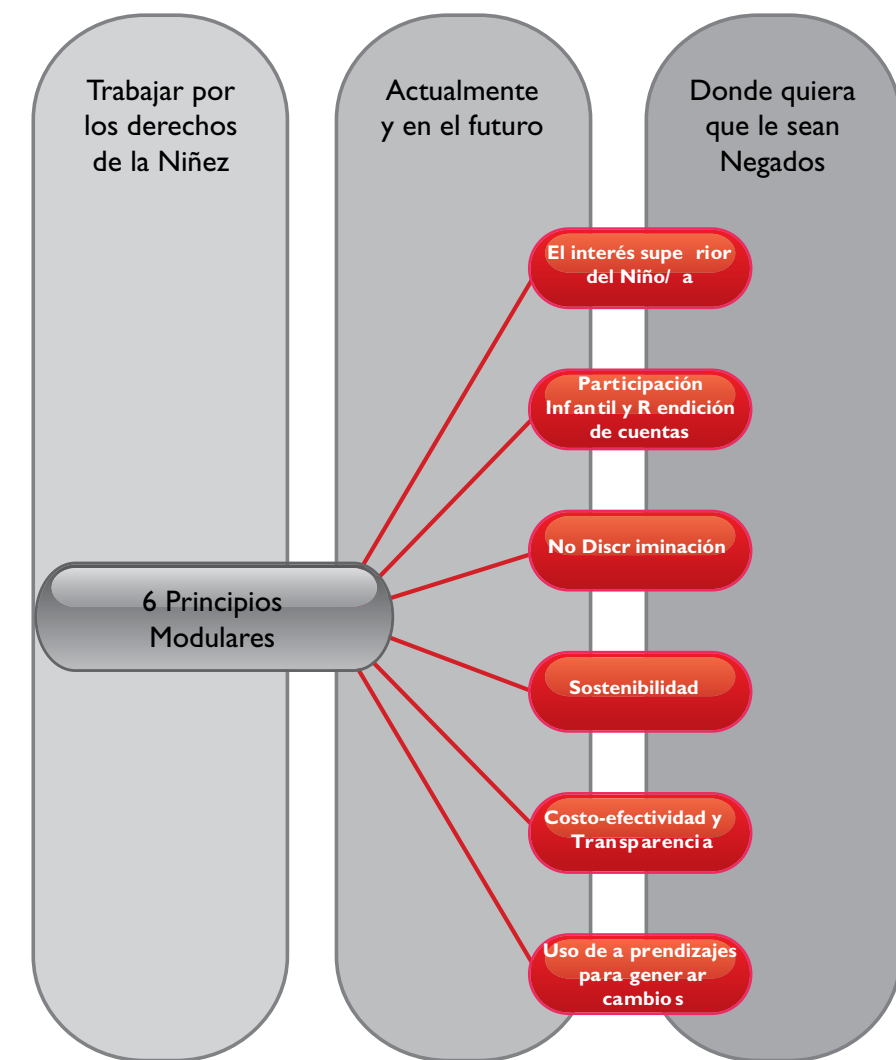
Trabajar por los derechos de la Niñez

Actualmente y en el futuro

Donde quiera que le sean Negados

El interés supe rior del Niño/ a

Participación Inf antil y R endición de cuentas

No Discr iminación

6 Principios Modulares

Sostenibilidad

Costo-efectividad y Transp arenci a

Uso de a prendizajes pa ra gener ar cambio s